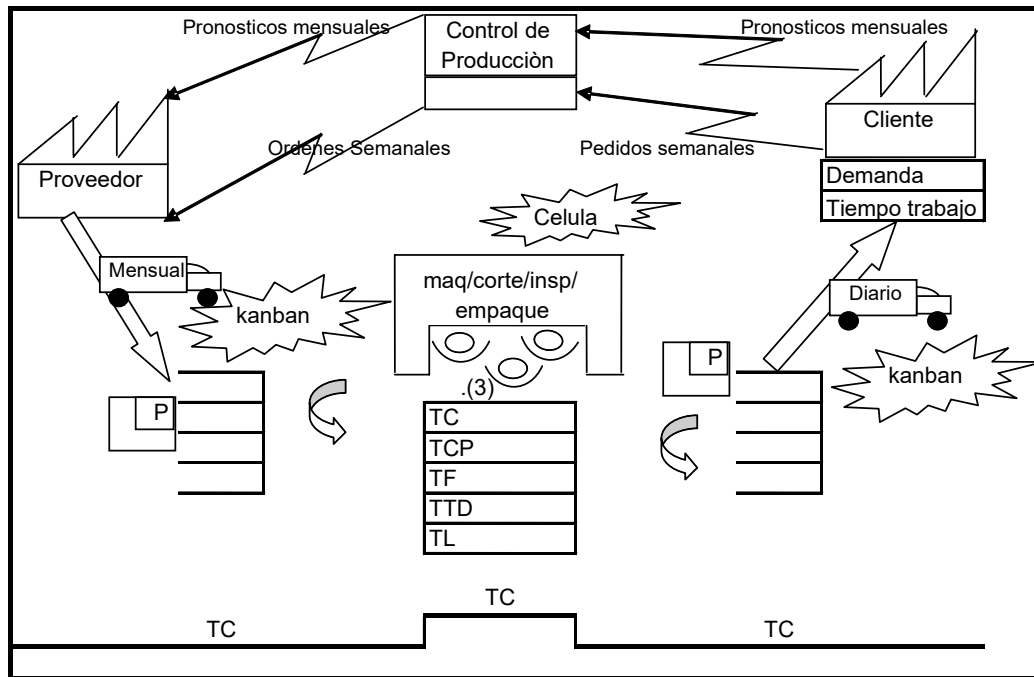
Pronosticos mensuales

Control de Producciòn

Pronosticos mensuales

Cliente

Ordenes Semanales

Pedidos semanales

Proveedor

Demanda

Tiempo trabajo

Celula

Mensual

maq/corte/insp/ empaque

Diario

kanban

P

P

kanban

.(3)

TC

TCP

TF

TTD

TL

TC

TC

TC